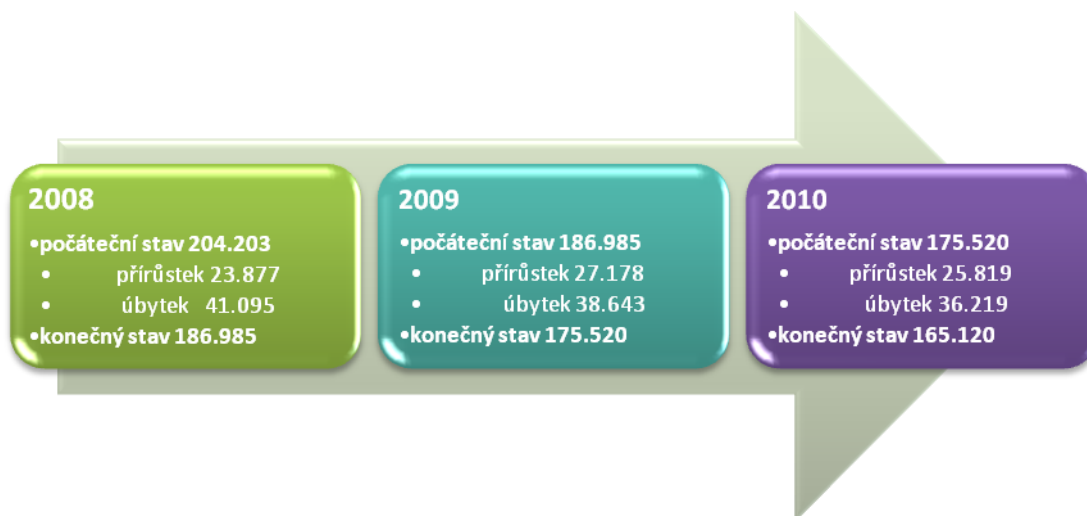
2008
•počáteční stav 204.203
• přírůstek 23.877
• úbytek 41.095
•konečný stav 186.985

2009
•počáteční stav 186.985
• přírůstek 27.178
• úbytek 38.643
•konečný stav 175.520

2010
•počáteční stav 175.520
• přírůstek 25.819
• úbytek 36.219
•konečný stav 165.120